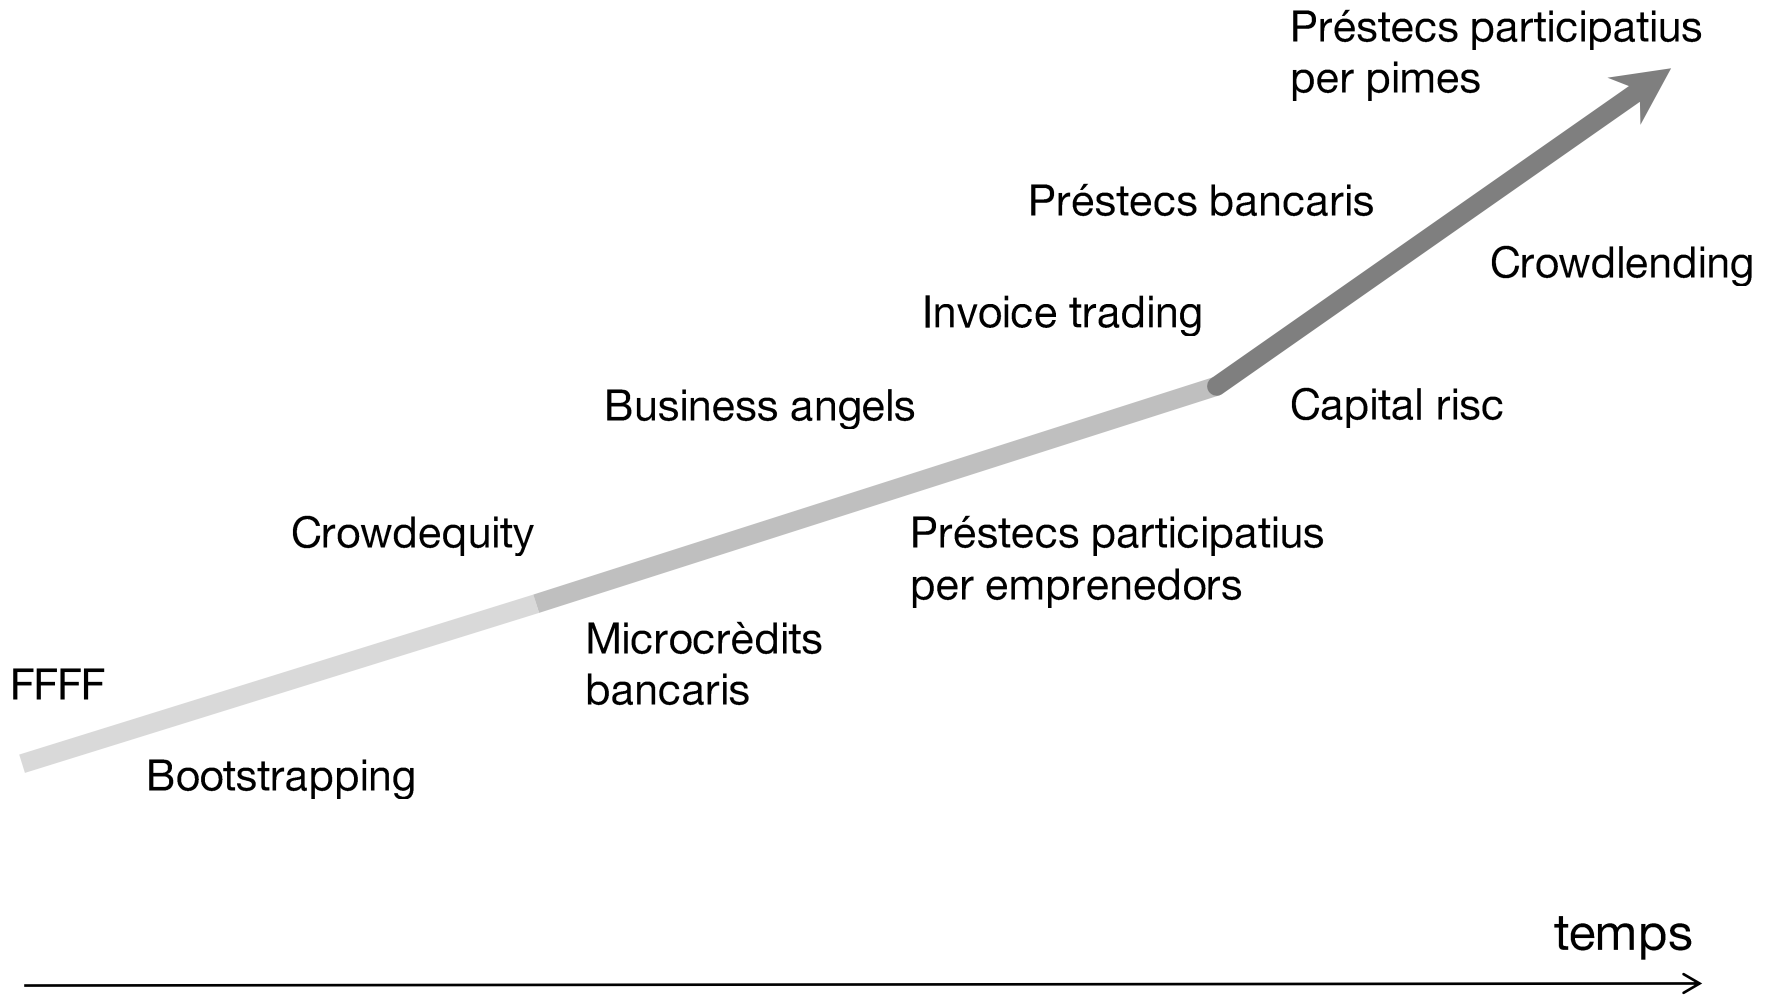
Préstecs participatius per pimes

Préstecs bancaris

Crowdlending

Invoice trading

Business angels

Capital risc

Crowdequity

Préstecs participatius per emprenedors

Microcrèdits bancaris

FFFF

Bootstrapping

temps